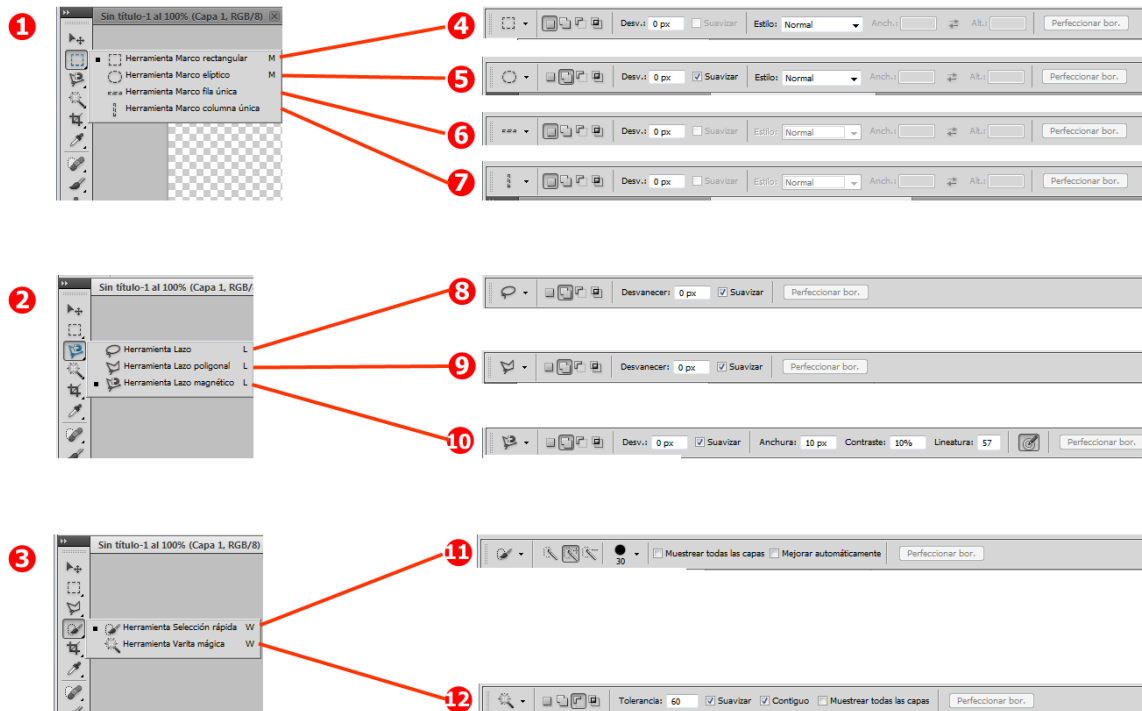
1

Sin título-1 al 100% (Capa 1, RGB/8)

Herramienta Marco rectangular M
Herramienta Marco elíptico M
Herramienta Marco fila única
Herramienta Marco columna única

4
Desv.: 0 px Suavizar Estilo: Normal Anch.: Alt.: Perfeccionar bor.

5
Desv.: 0 px Suavizar Estilo: Normal Anch.: Alt.: Perfeccionar bor.

6
Desv.: 0 px Suavizar Estilo: Normal Anch.: Alt.: Perfeccionar bor.

7
Desv.: 0 px Suavizar Estilo: Normal Anch.: Alt.: Perfeccionar bor.

2

Sin título-1 al 100% (Capa 1, RGB/

Herramienta Lazo L
Herramienta Lazo poligonal L
Herramienta Lazo magnético L

8
Desvanecer: 0 px Suavizar Perfeccionar bor.

9
Desvanecer: 0 px Suavizar Perfeccionar bor.

10
Desv.: 0 px Suavizar Anchura: 10 px Contraste: 10% Lineatura: 57 Perfeccionar bor.

3

Sin título-1 al 100% (Capa 1, RGB/8)

Herramienta Selección rápida W
Herramienta Varita mágica W

11
30 Muestrear todas las capas Mejorar automáticamente Perfeccionar bor.

12
Tolerancia: 60 Suavizar Contiguo Muestrear todas las capas Perfeccionar bor.